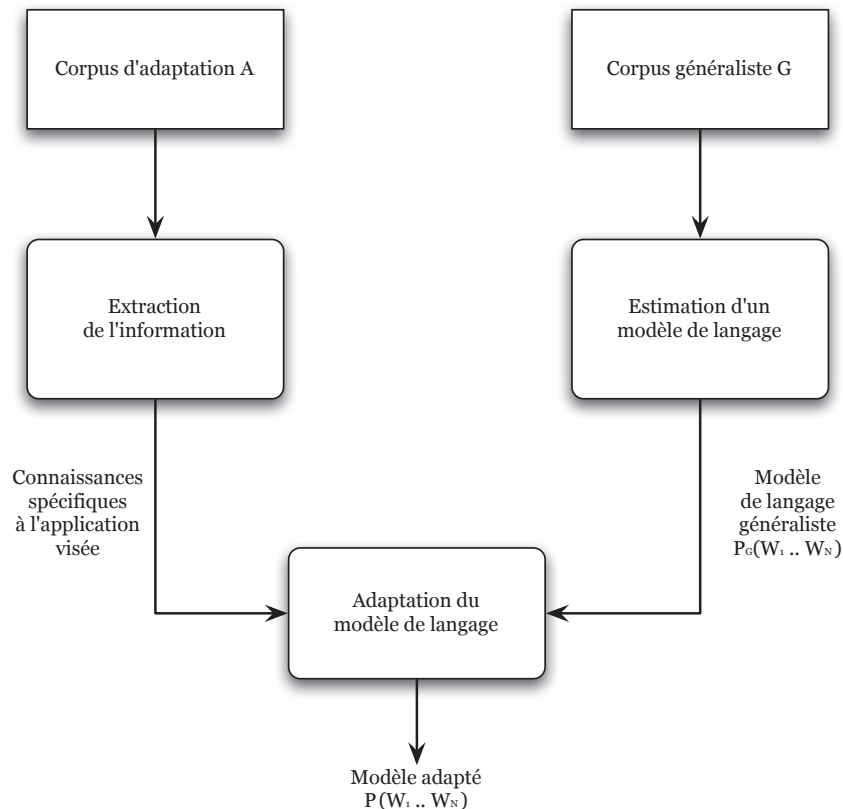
Corpus d'adaptation A

Corpus généraliste G

Extraction de l'information

Estimation d'un modèle de langage

Connaissances spécifiques à l'application visée

Modèle de langage généraliste $P_G(W_1 .. W_N)$

Adaptation du modèle de langage

Modèle adapté $P(W_1 .. W_N)$